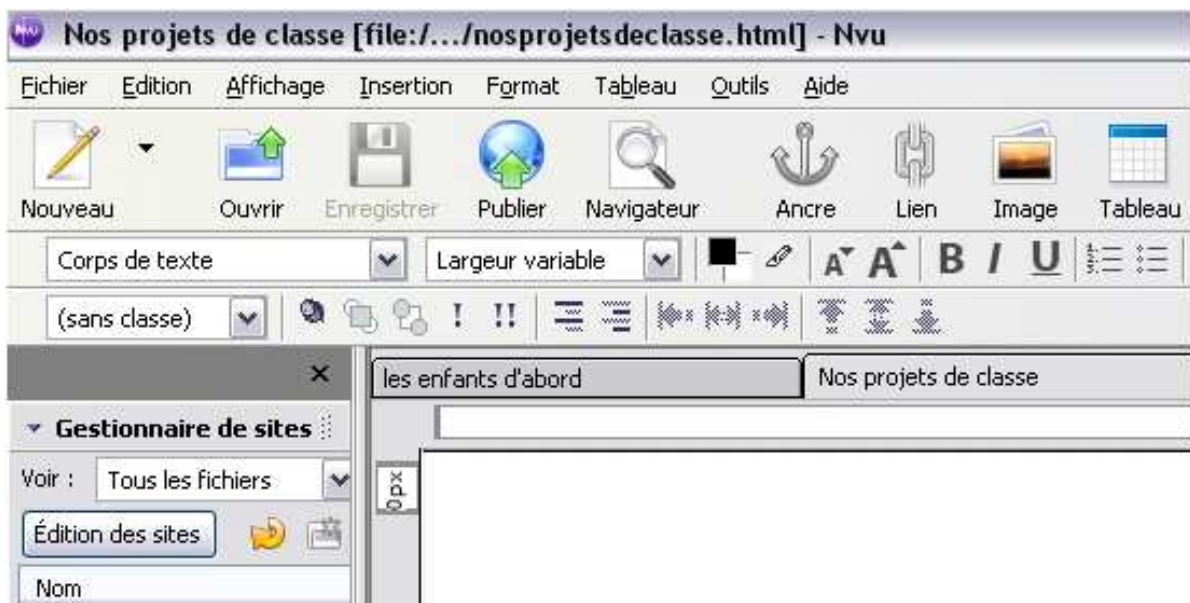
Nos projets de classe [file:/.../nosprojetsdeclasse.html] - Nvu

Fichier Edition Affichage Insertion Format Tableau Outils Aide

Nouveau Ouvrir Enregistrer Publier Navigateur Ancre Lien Image Tableau

Corps de texte
Largeur variable
A A B I U

(sans classe)
! !!

×
Gestionnaire de sites
Voir : Tous les fichiers
Édition des sites
Nom

les enfants d'abord
Nos projets de classe

0px